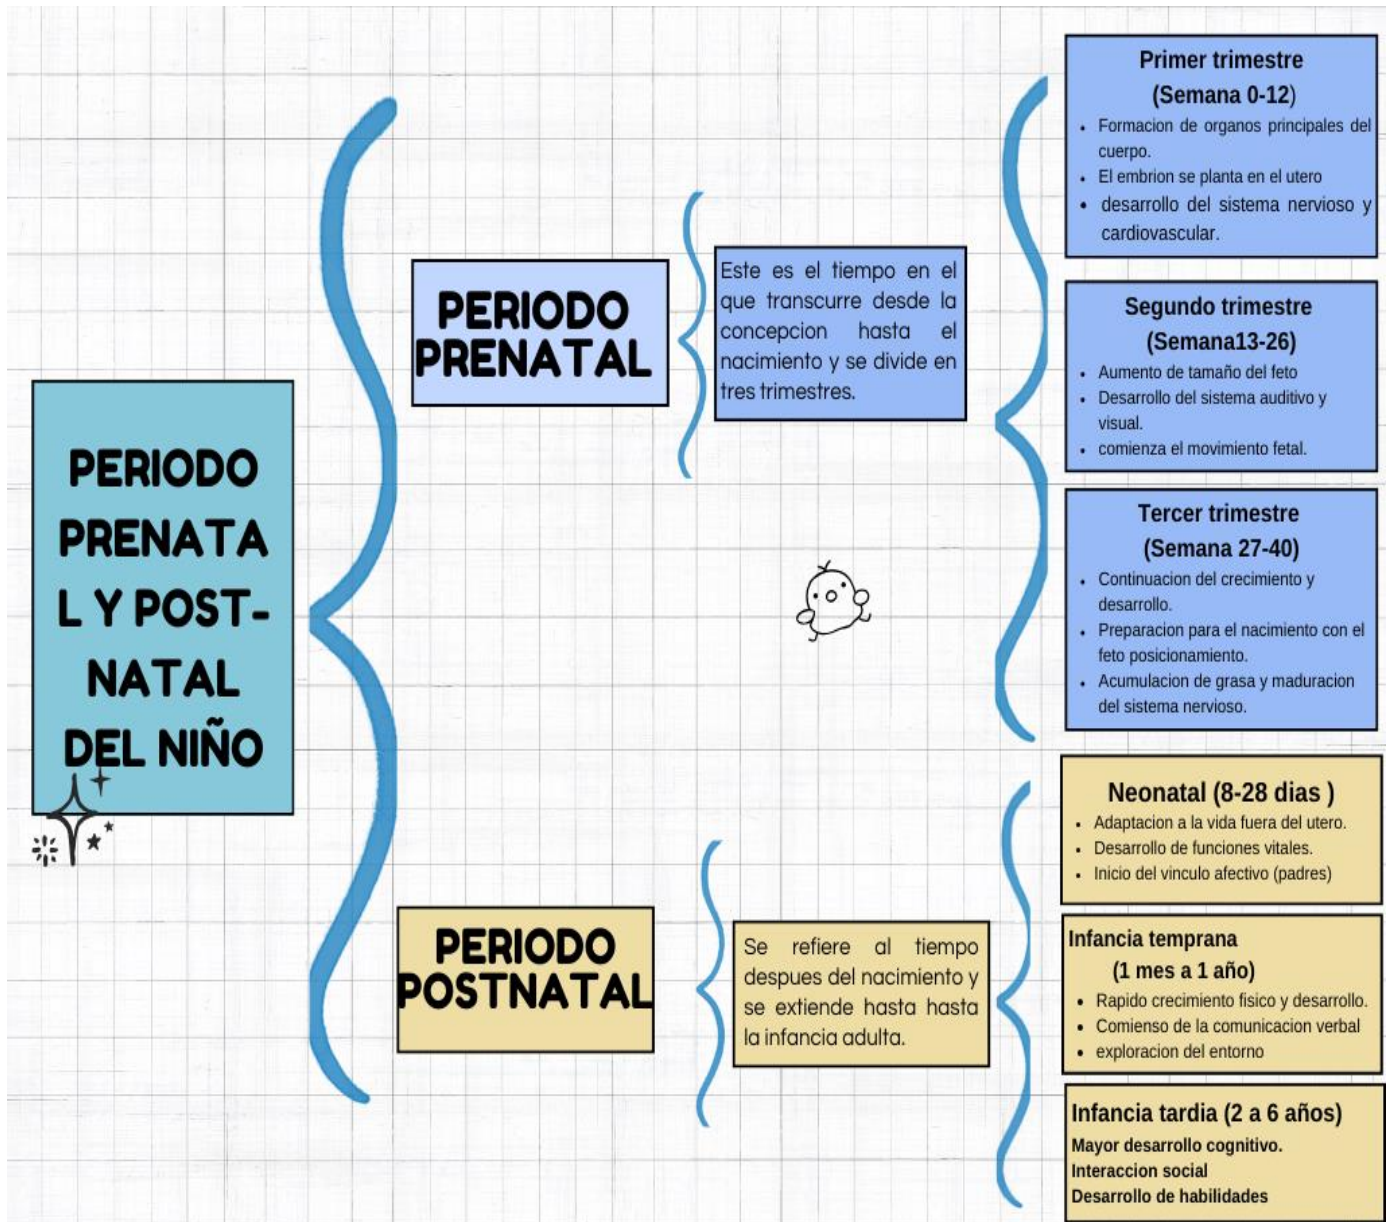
PERIODO PRENATA L Y POST- NATAL DEL NIÑO

PERIODO PRENATAL

Este es el tiempo en el que transcurre desde la concepcion hasta el nacimiento y se divide en tres trimestres.

Primer trimestre
(Semana 0-12)
- Formacion de organos principales del cuerpo.
- El embrion se planta en el utero
- desarrollo del sistema nervioso y cardiovascular.

Segundo trimestre
(Semana13-26)
- Aumento de tamaño del feto
- Desarrollo del sistema auditivo y visual.
- comienza el movimiento fetal.

Tercer trimestre
(Semana 27-40)
- Continuacion del crecimiento y desarrollo.
- Preparacion para el nacimiento con el feto posicionamiento.
- Acumulacion de grasa y maduracion del sistema nervioso.

PERIODO POSTNATAL

Se refiere al tiempo despues del nacimiento y se extiende hasta hasta la infancia adulta.

Neonatal (8-28 dias )
- Adaptacion a la vida fuera del utero.
- Desarrollo de funciones vitales.
- Inicio del vinculo afectivo (padres)

Infancia temprana
(1 mes a 1 año)
- Rapido crecimiento fisico y desarrollo.
- Comienso de la comunicacion verbal
- exploracion del entorno

Infancia tardia (2 a 6 años)
Mayor desarrollo cognitivo.
Interaccion social
Desarrollo de habilidades